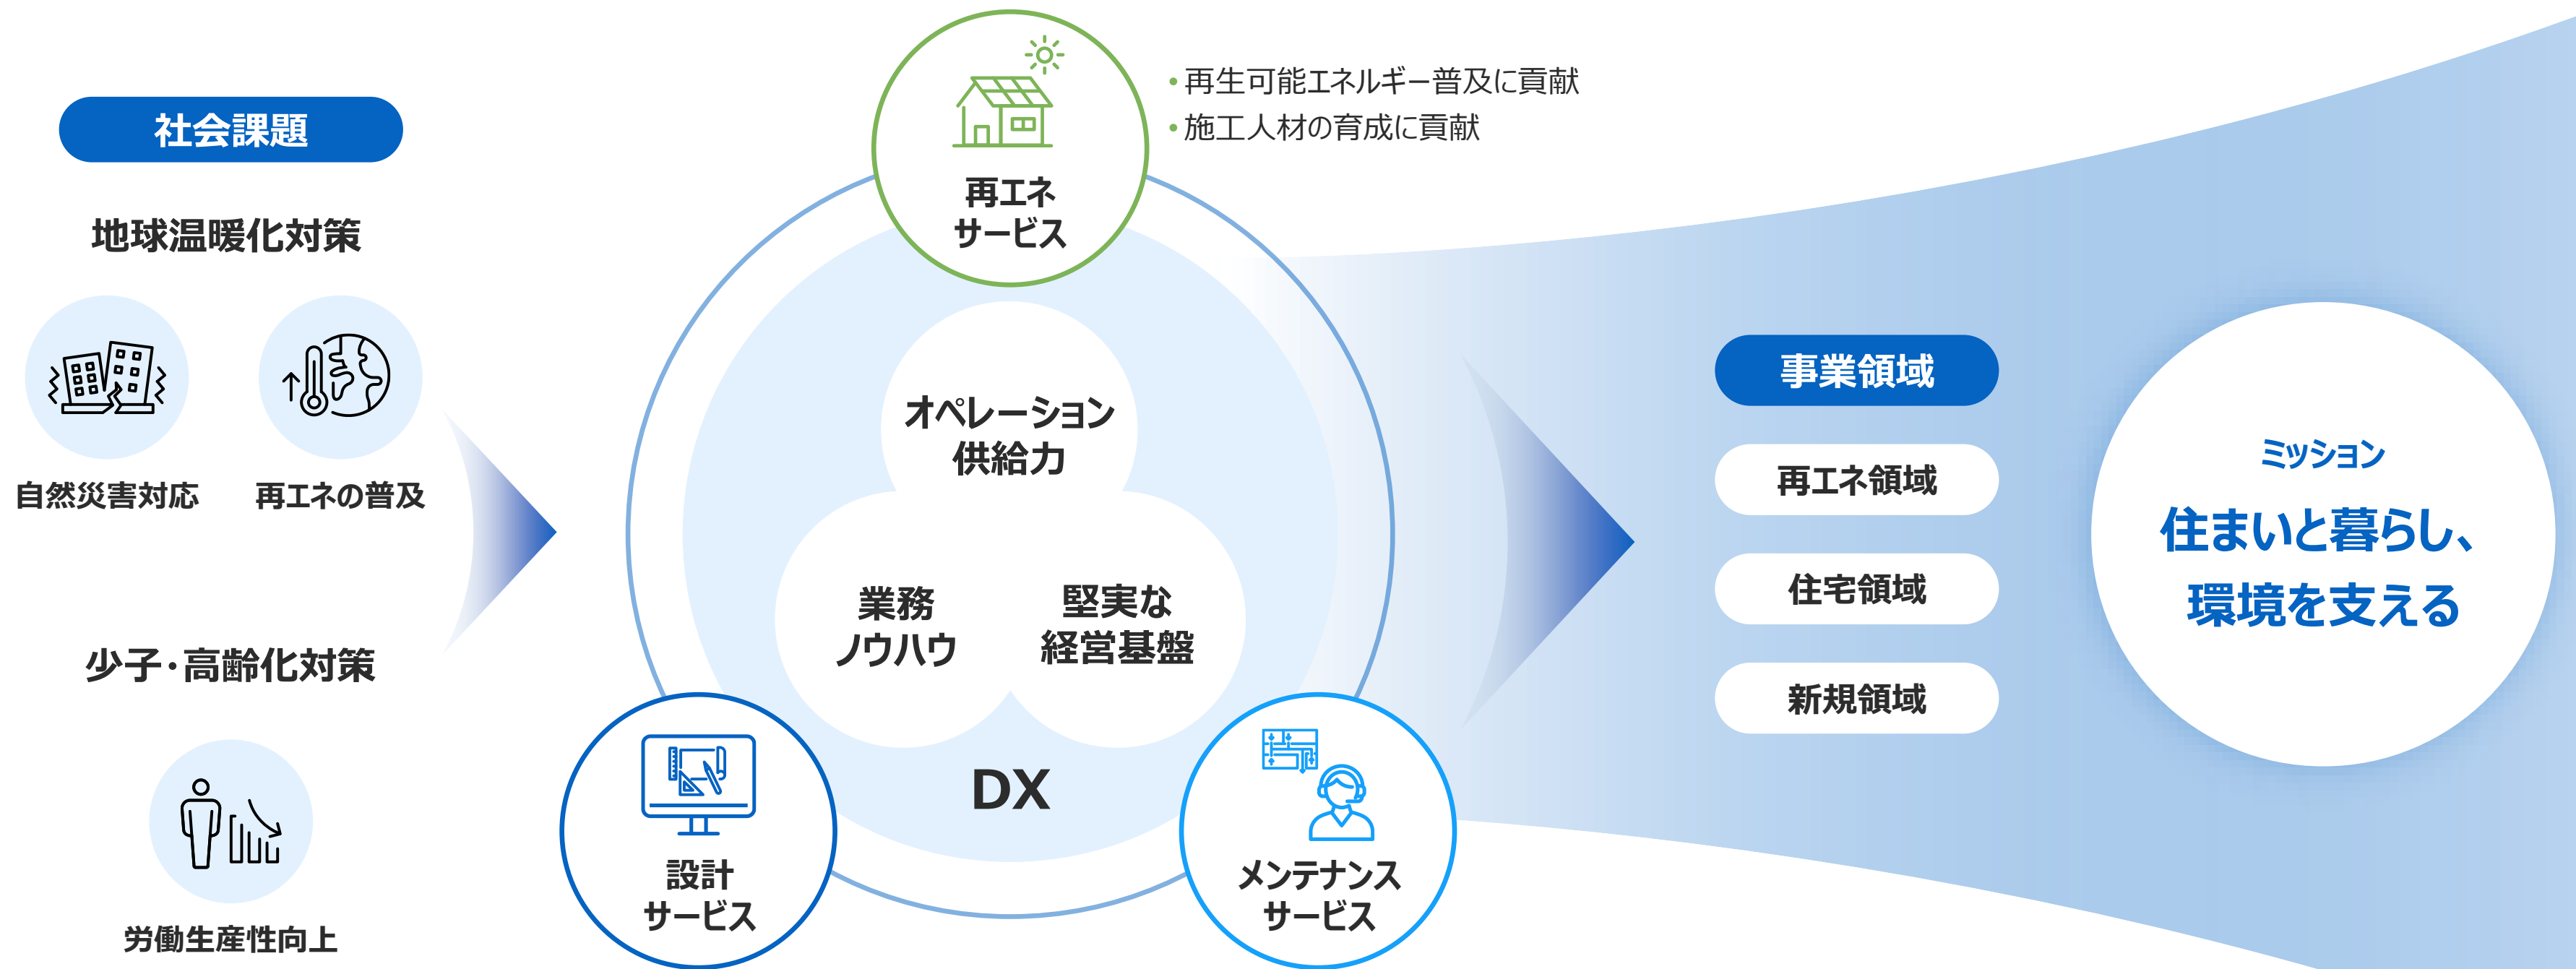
社会課題

地球温暖化対策

自然災害対応

再エネの普及

少子・高齢化対策

労働生産性向上

再エネ
サービス

• 再生可能エネルギー普及に貢献
• 施工人材の育成に貢献

オペレーション
供給力

業務
ノウハウ

堅実な
経営基盤

DX

設計
サービス

メンテナンス
サービス

事業領域

再エネ領域

住宅領域

新規領域

ミッション

住まいと暮らし、
環境を支える